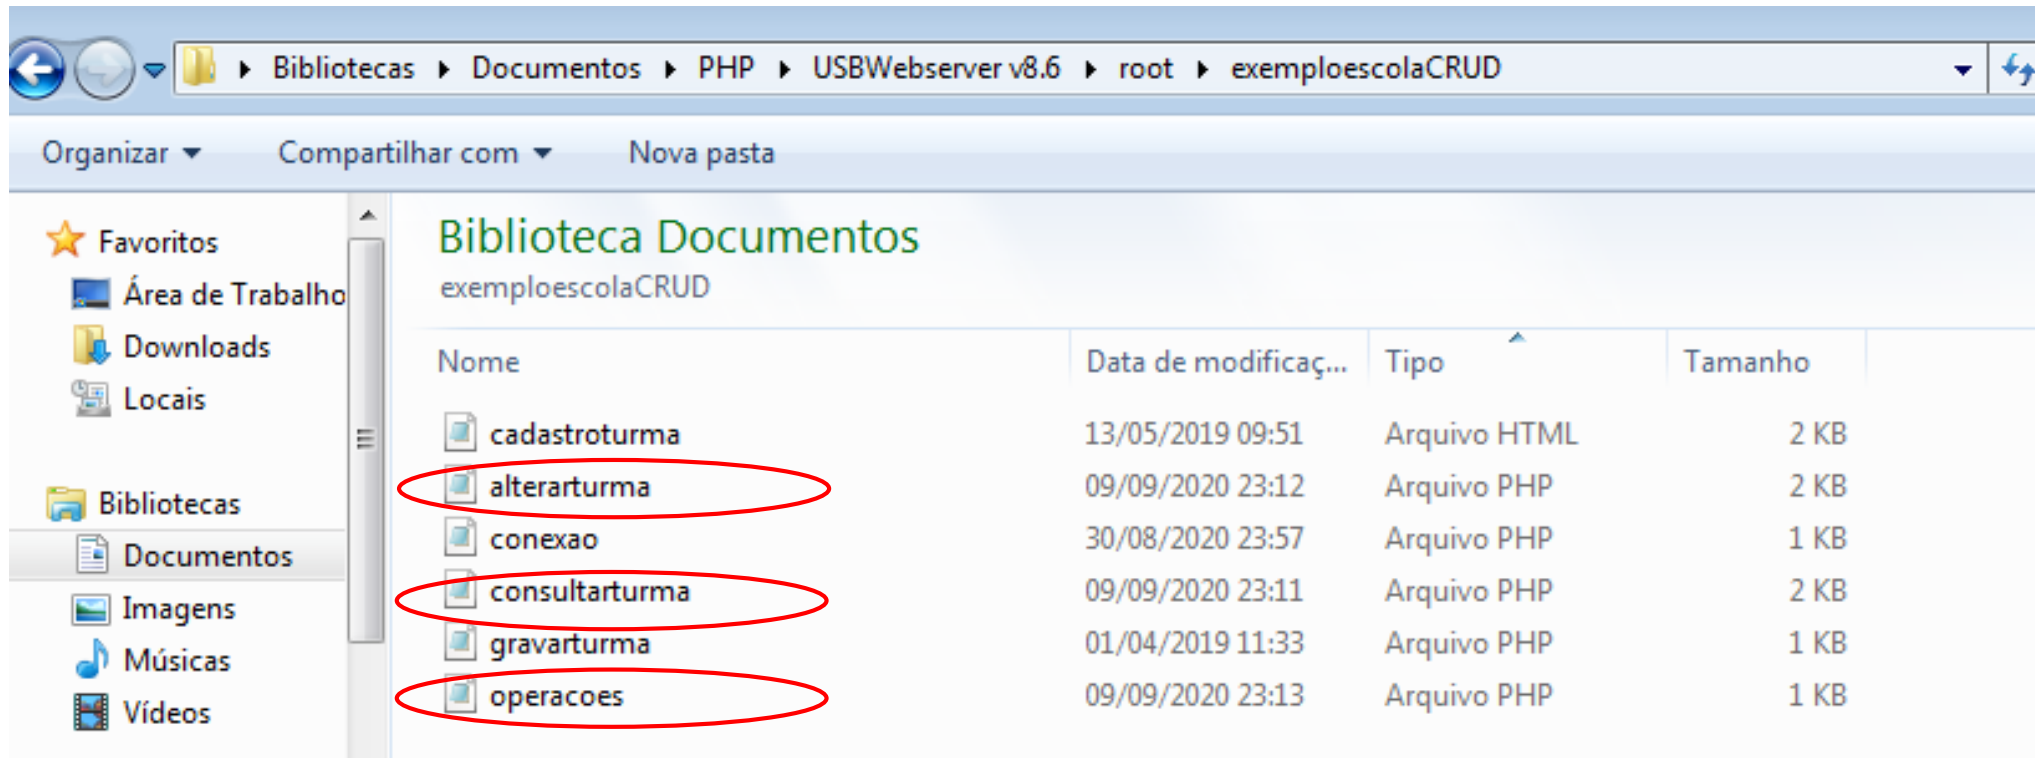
Bibliotecas ▸ Documentos ▸ PHP ▸ USBWebserver v8.6 ▸ root ▸ exemploescolaCRUD

Organizar ▾ Compartilhar com ▾ Nova pasta

Favoritos
Área de Trabalho
Downloads
Locais

Bibliotecas
Documentos
Imagens
Músicas
Vídeos

Biblioteca Documentos
exemploescolaCRUD

| Nome | Data de modificaç... | Tipo | Tamanho |
|---|---|---|---|
| cadastroturma | 13/05/2019 09:51 | Arquivo HTML | 2 KB |
| alterarturma | 09/09/2020 23:12 | Arquivo PHP | 2 KB |
| conexao | 30/08/2020 23:57 | Arquivo PHP | 1 KB |
| consultarturma | 09/09/2020 23:11 | Arquivo PHP | 2 KB |
| gravarturma | 01/04/2019 11:33 | Arquivo PHP | 1 KB |
| operacoes | 09/09/2020 23:13 | Arquivo PHP | 1 KB |